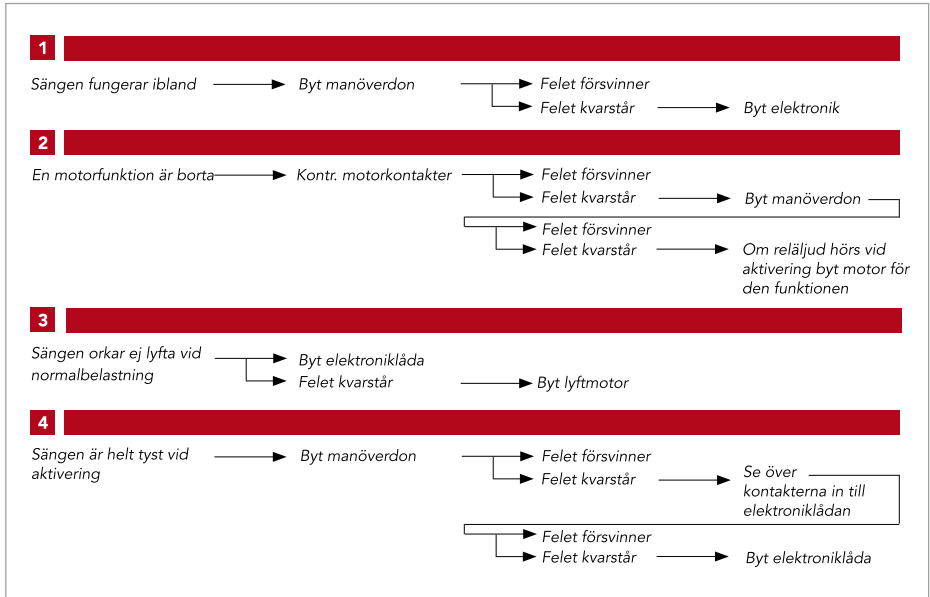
1

Sängen fungerar ibland → Byt manöverdon → Felet försvinner
Felet kvarstår → Byt elektronik

2

En motorfunktion är borta → Kontr. motorkontakter → Felet försvinner
Felet kvarstår → Byt manöverdon
Felet försvinner
Felet kvarstår → Om reläljud hörs vid aktivering byt motor för den funktionen

3

Sängen orkar ej lyfta vid normalbelastning → Byt elektroniklåda
Felet kvarstår → Byt lyftmotor

4

Sängen är helt tyst vid aktivering → Byt manöverdon → Felet försvinner
Felet kvarstår → Se över kontakterna in till elektroniklådan
Felet försvinner
Felet kvarstår → Byt elektroniklåda